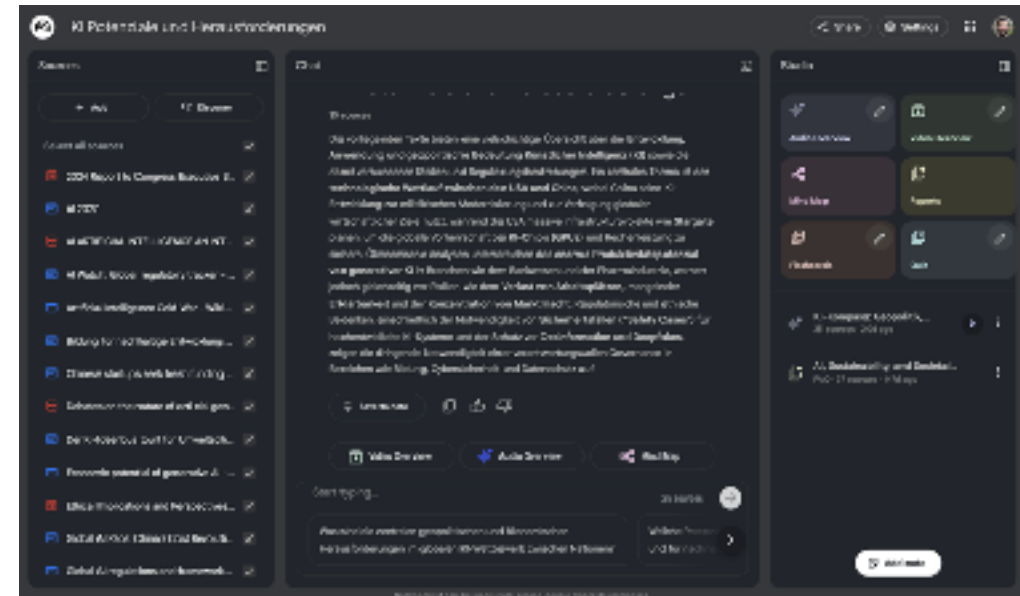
KI Potenziale und Herausforderungen

Share Settings

Sources

+ Add Discover

Select all sources

2024 Report to Congress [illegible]

KI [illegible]

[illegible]

KI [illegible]

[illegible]

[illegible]

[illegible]

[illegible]

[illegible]

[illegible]

Economic potential of generative AI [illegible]

Ethical Implications and Perspectives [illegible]

Global Artificial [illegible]

Global AI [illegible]

Chat

Übersicht

Die vorliegenden Texte bieten eine umfassende Übersicht über die Entwicklung, Anwendung und geopolitische Bedeutung Künstlicher Intelligenz (KI) sowie die damit verbundenen Chancen und Herausforderungen. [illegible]

Save to note

Video Overview Audio Overview Mind Map

Start typing...

20 sources

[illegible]

Studio

Audio Overview Video Overview

Mind Map Reports

Flashcards Quiz

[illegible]

KI: Geostrategie und Gesellschaft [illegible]

Add note